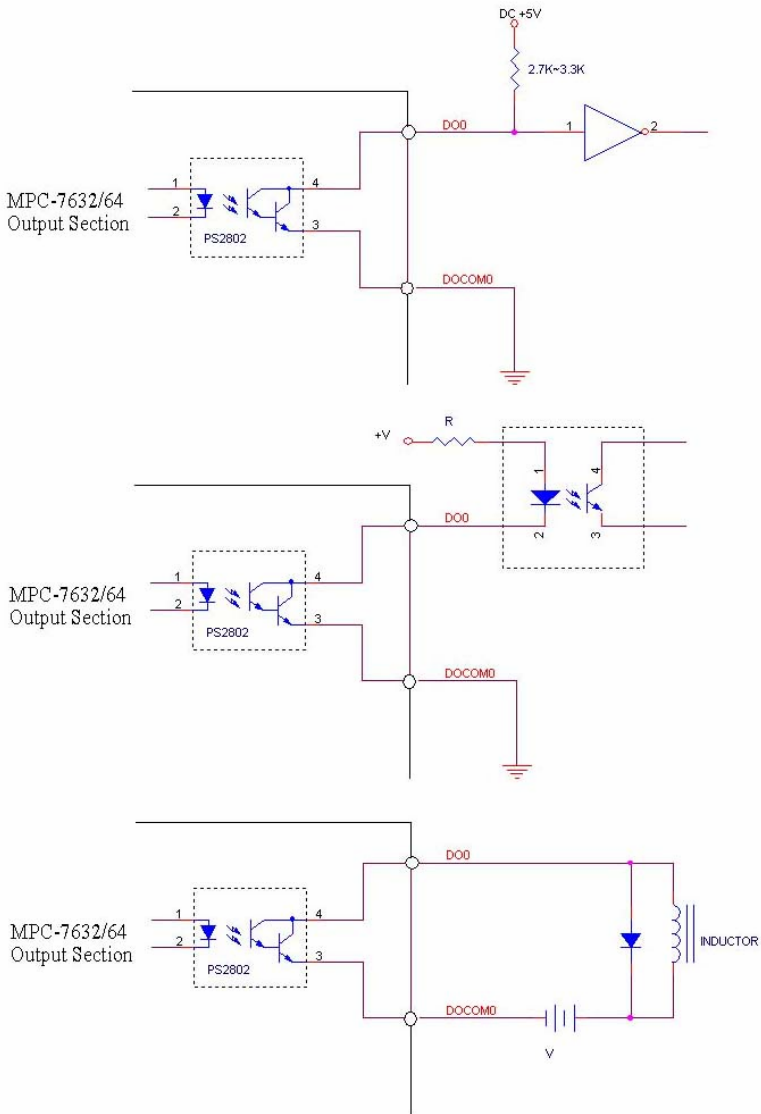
DC +5V
2.7K~3.3K
DO0
1
2
MPC-7632/64
Output Section
1
2
4
3
PS2802
DOCOM0

+V
R
1
4
DO0
2
3
MPC-7632/64
Output Section
1
2
4
3
PS2802
DOCOM0

DO0
MPC-7632/64
Output Section
1
2
4
3
PS2802
INDUCTOR
DOCOM0
V